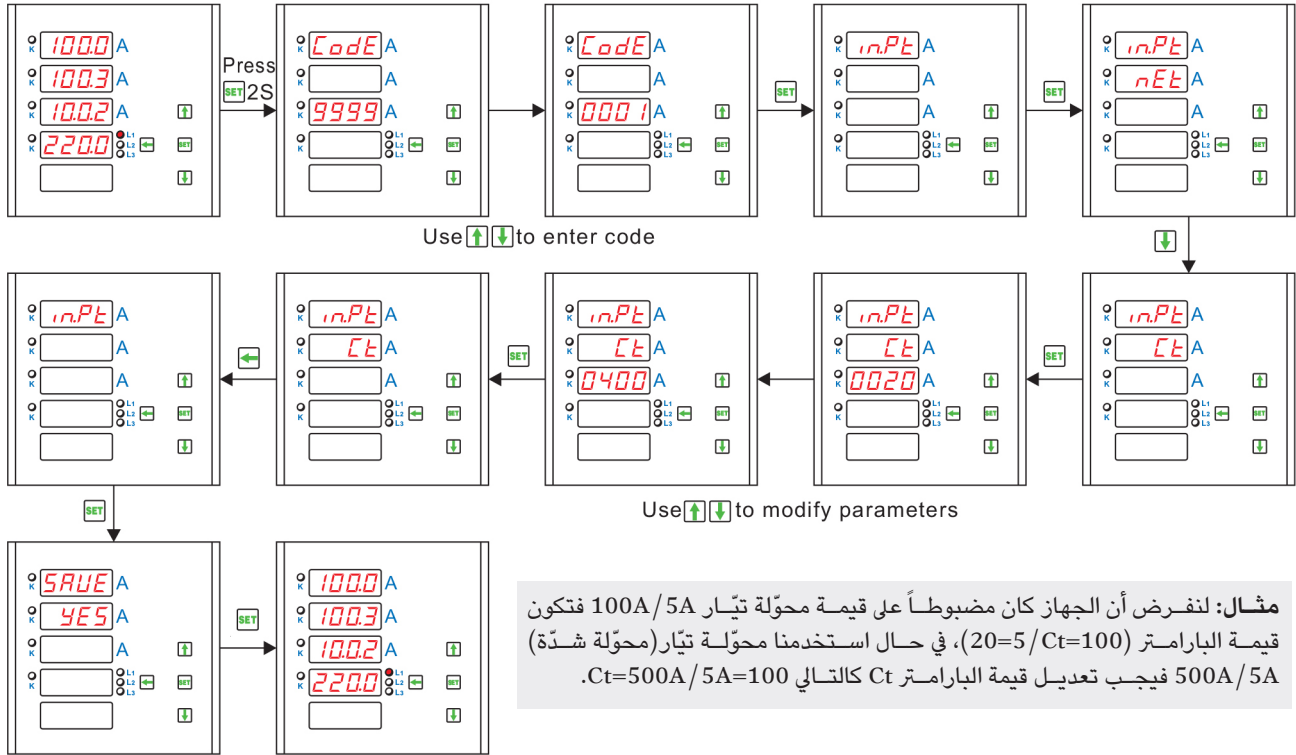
K 100.0 A
100.3 A
10.0.2 A
K 220.0 L1 L2 L3
Press SET 2S
K CodE A
A
9999 A
K L1 L2 L3
SET
CodE A
A
0001 A
L1 L2 L3
SET
Use to enter code
SET
K in.Pt A
A
A
L1 L2 L3
SET
SET
K in.Pt A
nEt A
A
L1 L2 L3
SET
K in.Pt A
Ct A
A
L1 L2 L3
SET
SET
K in.Pt A
Ct A
0020 A
L1 L2 L3
SET
K in.Pt A
Ct A
0400 A
L1 L2 L3
SET
SET
K in.Pt A
Ct A
A
L1 L2 L3
SET
K in.Pt A
A
A
L1 L2 L3
SET
Use to modify parameters
SET
K SAUE A
YES A
A
L1 L2 L3
SET
SET
K 100.0 A
100.3 A
10.0.2 A
220.0 L1 L2 L3
SET
مثـال: لنفـرض أن الجهاز كان مضبوطـاً على قيمـة محوّلة تيّـار 100A/5A فتكون قيمـة البارامـتر (Ct=100/5=20)، في حـال اسـتخدمنا محوّلـة تيّار(محوّلة شـدّة) 500A/5A فيجـب تعديـل قيمة البارامـتر Ct كالتـالي Ct=500A/5A=100.